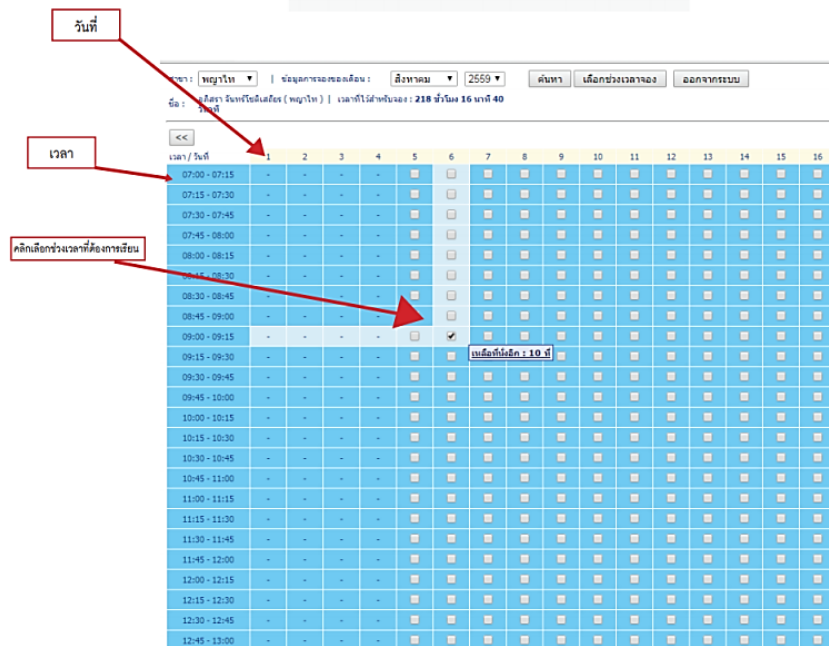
วันที่

สาขา : พญาไท | ข้อมูลการจองของเดือน : สิงหาคม 2559 ค้นหา เลือกช่วงเวลาจอง ออกจากระบบ

ชื่อ : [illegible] (พญาไท) | เวลาที่ใช้สำหรับจอง : 218 ชั่วโมง 16 นาที 40 วินาที

<<

เวลา

คลิกเลือกช่วงเวลาที่ต้องการเรียน

| เวลา / วันที่ | 1 | 2 | 3 | 4 | 5 | 6 | 7 | 8 | 9 | 10 | 11 | 12 | 13 | 14 | 15 | 16 |
|---|---|---|---|---|---|---|---|---|---|---|---|---|---|---|---|---|
| 07:00 - 07:15 | - | - | - | - | | | | | | | | | | | | |
| 07:15 - 07:30 | - | - | - | - | | | | | | | | | | | | |
| 07:30 - 07:45 | - | - | - | - | | | | | | | | | | | | |
| 07:45 - 08:00 | - | - | - | - | | | | | | | | | | | | |
| 08:00 - 08:15 | - | - | - | - | | | | | | | | | | | | |
| 08:15 - 08:30 | - | - | - | - | | | | | | | | | | | | |
| 08:30 - 08:45 | - | - | - | - | | | | | | | | | | | | |
| 08:45 - 09:00 | - | - | - | - | | | | | | | | | | | | |
| 09:00 - 09:15 | - | - | - | - | | | | | | | | | | | | |
| 09:15 - 09:30 | - | - | - | - | | | | | | | | | | | | |
| 09:30 - 09:45 | - | - | - | - | | | | | | | | | | | | |
| 09:45 - 10:00 | - | - | - | - | | | | | | | | | | | | |
| 10:00 - 10:15 | - | - | - | - | | | | | | | | | | | | |
| 10:15 - 10:30 | - | - | - | - | | | | | | | | | | | | |
| 10:30 - 10:45 | - | - | - | - | | | | | | | | | | | | |
| 10:45 - 11:00 | - | - | - | - | | | | | | | | | | | | |
| 11:00 - 11:15 | - | - | - | - | | | | | | | | | | | | |
| 11:15 - 11:30 | - | - | - | - | | | | | | | | | | | | |
| 11:30 - 11:45 | - | - | - | - | | | | | | | | | | | | |
| 11:45 - 12:00 | - | - | - | - | | | | | | | | | | | | |
| 12:00 - 12:15 | - | - | - | - | | | | | | | | | | | | |
| 12:15 - 12:30 | - | - | - | - | | | | | | | | | | | | |
| 12:30 - 12:45 | - | - | - | - | | | | | | | | | | | | |
| 12:45 - 13:00 | - | - | - | - | | | | | | | | | | | | |

เหลือที่นั่งอีก : 10 ที่